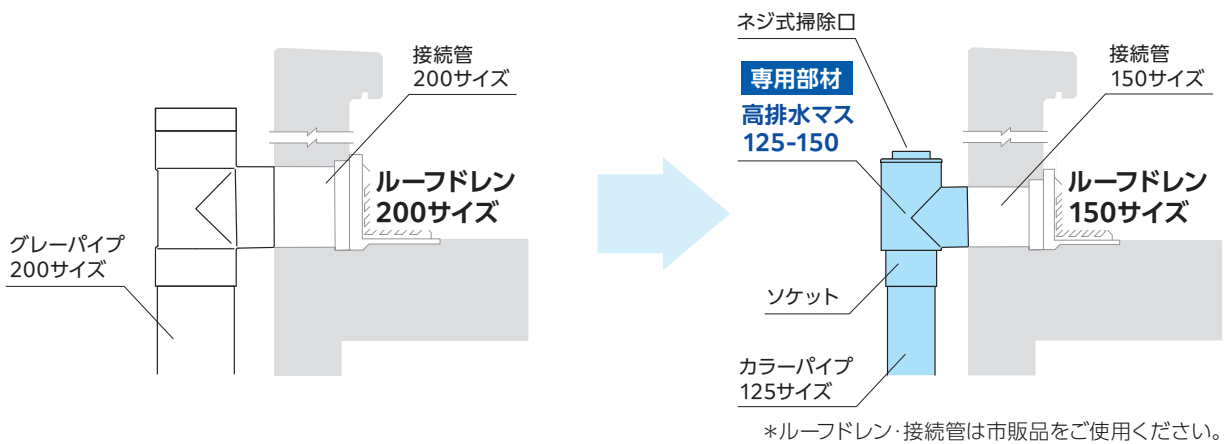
接続管
200サイズ

ルーフドレン
200サイズ

グレーパイプ
200サイズ

ネジ式掃除口

専用部材
高排水マス
125-150

接続管
150サイズ

ルーフドレン
150サイズ

ソケット

カラーパイプ
125サイズ

＊ルーフドレン･接続管は市販品をご使用ください。